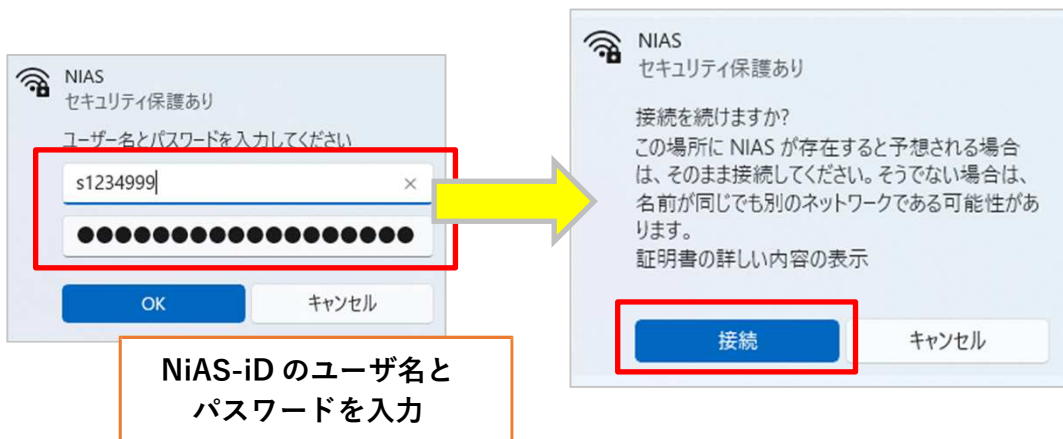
NIAS
セキュリティ保護あり

ユーザー名とパスワードを入力してください

s1234999

●●●●●●●●●●●●●●●●●●●

OK

キャンセル

NiAS-iD のユーザ名と
パスワードを入力

NIAS
セキュリティ保護あり

接続を続けますか?
この場所に NIAS が存在すると予想される場合は、そのまま接続してください。そうでない場合は、名前が同じでも別のネットワークである可能性があります。
証明書の詳しい内容の表示

接続

キャンセル